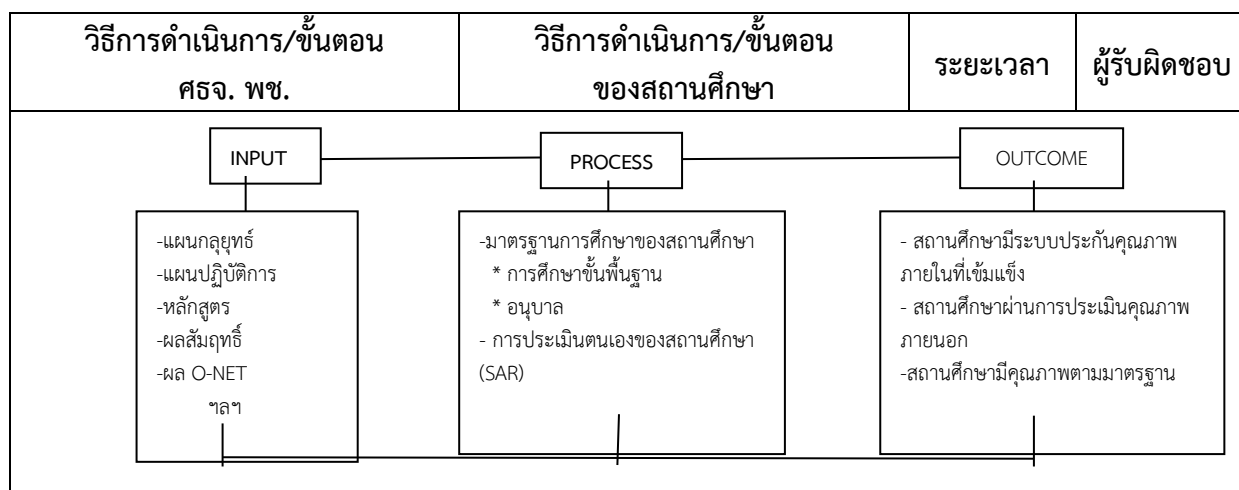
| วิธีการดำเนินการ/ขั้นตอน ศธจ. พช. | วิธีการดำเนินการ/ขั้นตอนของสถานศึกษา | ระยะเวลา | ผู้รับผิดชอบ |
|---|---|---|---|

INPUT

PROCESS

OUTCOME

-แผนกลยุทธ์
-แผนปฏิบัติการ
-หลักสูตร
-ผลสัมฤทธิ์
-ผล O-NET
ฯลฯ

-มาตรฐานการศึกษาของสถานศึกษา
* การศึกษาขั้นพื้นฐาน
* อนุบาล
- การประเมินตนเองของสถานศึกษา (SAR)

- สถานศึกษามีระบบประกันคุณภาพภายในที่เข้มแข็ง
- สถานศึกษาผ่านการประเมินคุณภาพภายนอก
-สถานศึกษามีคุณภาพตามมาตรฐาน